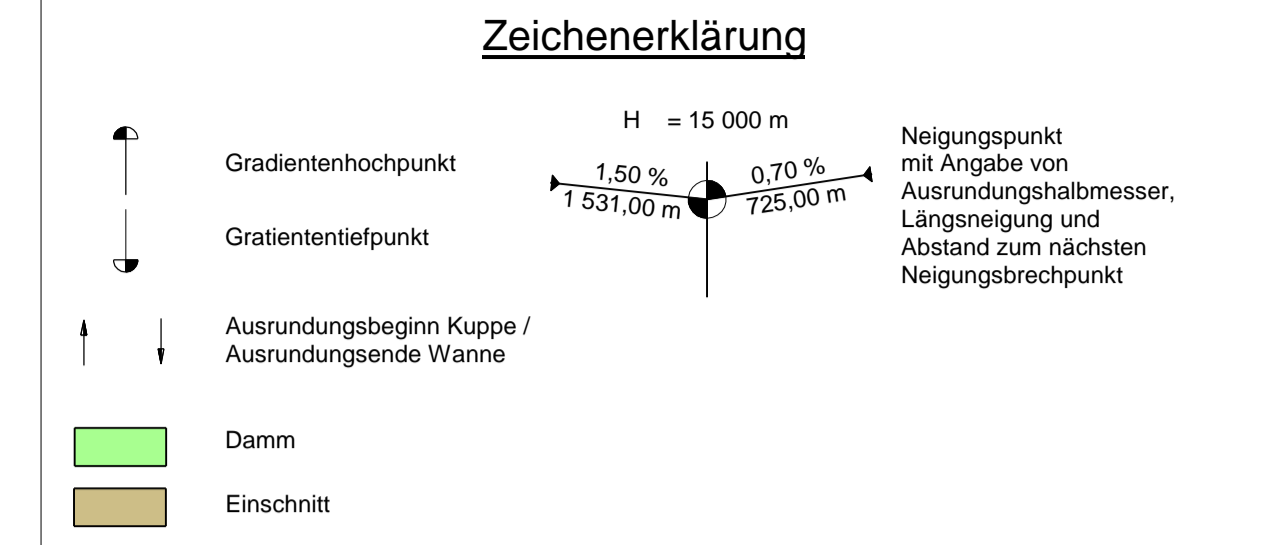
Zeichenerklärung

Gradientenhochpunkt

Gratiententiefpunkt

H = 15 000 m

1,50 %
1 531,00 m

0,70 %
725,00 m

Neigungspunkt mit Angabe von Ausrundungshalbmesser, Längsneigung und Abstand zum nächsten Neigungsbrechpunkt

Ausrundungsbeginn Kuppe / Ausrundungsende Wanne

Damm

Einschnitt